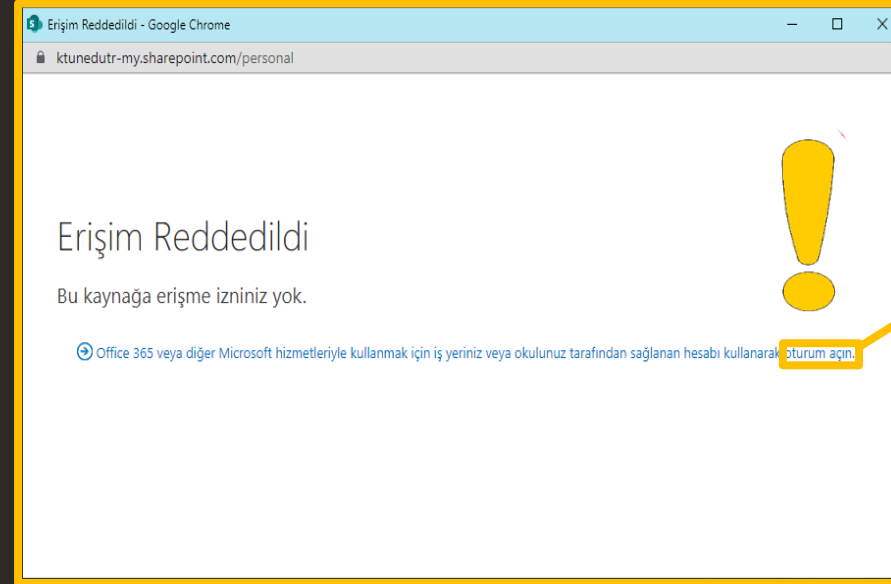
Erişim Reddedildi - Google Chrome

ktunedutr-my.sharepoint.com/personal

Erişim Reddedildi

Bu kaynağa erişme izniniz yok.

Office 365 veya diğer Microsoft hizmetleriyle kullanmak için iş yeriniz veya okulunuz tarafından sağlanan hesabı kullanarak oturum açın.